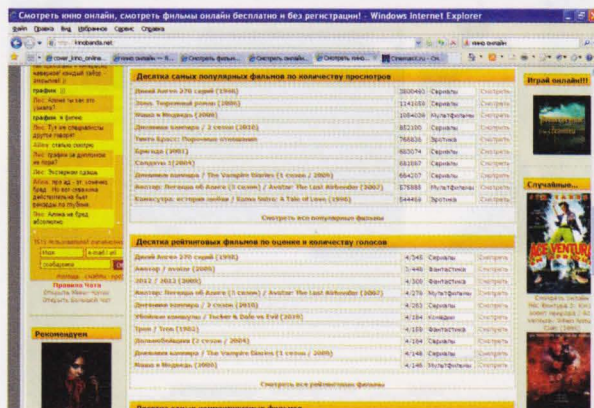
Смотреть кино онлайн, смотреть фильмы онлайн бесплатно и без регистрации! - Windows Internet Explorer

Файл Правка Вид Избранное Сервис Справка

http://kinobanda.net

кино онлайн

Десятка самых популярных фильмов по количеству просмотров

| | | | |
|---|---|---|---|
| Дикий Ангел 270 серий (1998) | 380040 | Сериалы | Смотреть |
| Зена: Королева воинов (2000) | 114169 | Сериалы | Смотреть |
| Маша и Медведь (2009) | 104030 | Мультфильмы | Смотреть |
| Дневники вампира / 2 сезон (2010) | 85210 | Сериалы | Смотреть |
| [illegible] | 76562 | Эротика | Смотреть |
| Бригада (2002) | 68074 | Сериалы | Смотреть |
| Солдаты 1 (2004) | 68067 | Сериалы | Смотреть |
| Дневники вампира / The Vampire Diaries (1 сезон / 2009) | 66407 | Сериалы | Смотреть |
| Аватар: Легенда об Аанге (3 сезон) / Avatar: The Last Airbender (2007) | 57888 | Мультфильмы | Смотреть |
| Камасутра: история любви / Kama Sutra: A Tale of Love (1996) | 54469 | Эротика | Смотреть |

Смотреть все популярные фильмы

Десятка рейтинговых фильмов по оценке и количеству голосов

| | | | |
|---|---|---|---|
| Дикий Ангел 270 серий (1998) | 4/545 | Сериалы | Смотреть |
| Аватар / Avatar (2009) | 5/446 | Фантастика | Смотреть |
| 2012 / 2012 (2009) | 4/309 | Фантастика | Смотреть |
| Аватар: Легенда об Аанге (3 сезон) / Avatar: The Last Airbender (2007) | 4/276 | Мультфильмы | Смотреть |
| Дневники вампира / 2 сезон (2010) | 4/263 | Сериалы | Смотреть |
| Убойные каникулы / Tucker & Dale vs Evil (2010) | 4/184 | Комедии | Смотреть |
| Трон / Tron (1982) | 4/159 | Фантастика | Смотреть |
| Дальнобойщики (2 сезон / 2004) | 4/158 | Сериалы | Смотреть |
| Дневники вампира / The Vampire Diaries (1 сезон / 2009) | 4/146 | Сериалы | Смотреть |
| Маша и Медведь (2009) | 4/146 | Мультфильмы | Смотреть |

Смотреть все рейтинговые фильмы

графин
график в фигне
Лес: Алина вы пар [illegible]
Alina: стилька смотрю
Лес: Экспертая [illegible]
Лес: Алина не бред абсолютно

Рекомендуем

Играй онлайн!!!

Случайные...

Смотреть онлайн

Регистрация
Забыли пароль?